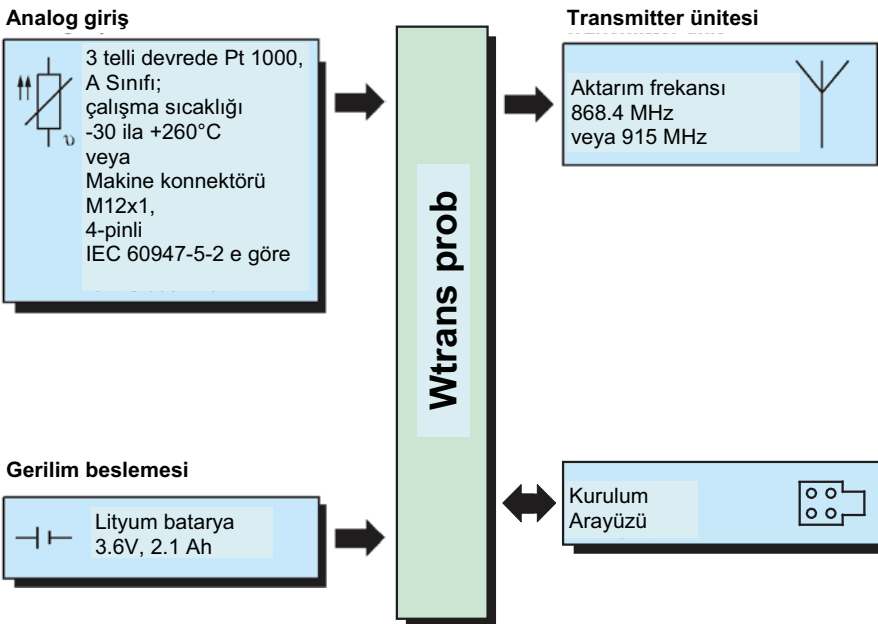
Analog giriş

3 telli devrede Pt 1000, A Sınıfı; çalışma sıcaklığı -30 ila +260°C veya Makine konnektörü M12x1, 4-pinli IEC 60947-5-2 e göre

Wtrans prob

Transmitter ünitesi

Aktarım frekansı 868.4 MHz veya 915 MHz

Gerilim beslemesi

Lityum batarya 3.6V, 2.1 Ah

Kurulum Arayüzü